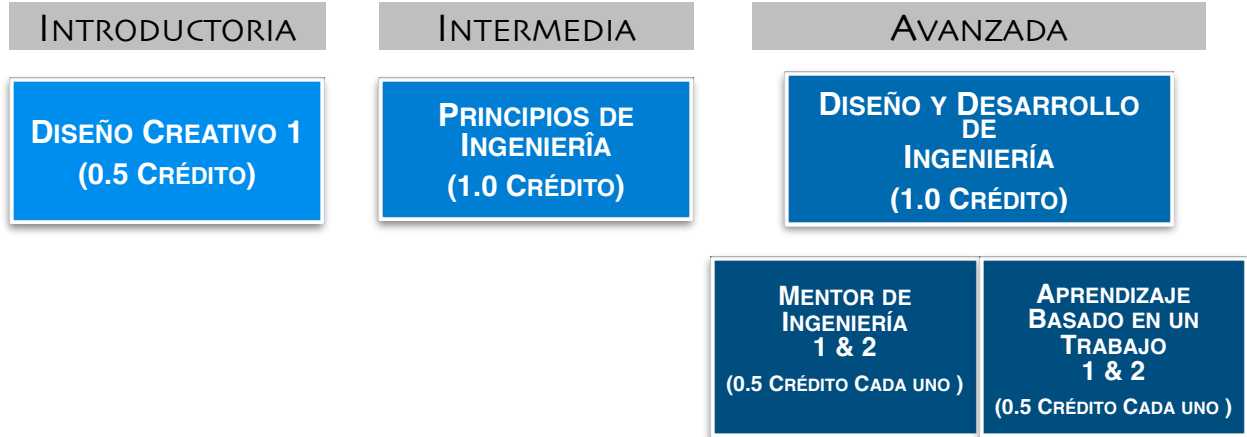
Introductoria

Intermedia

Avanzada

Diseño Creativo 1
(0.5 Crédito)

Principios de Ingenierîa
(1.0 Crédito)

Diseño y Desarrollo de Ingeniería
(1.0 Crédito)

Mentor de Ingeniería
1 & 2
(0.5 Crédito Cada uno )

Aprendizaje Basado en un Trabajo
1 & 2
(0.5 Crédito Cada uno )